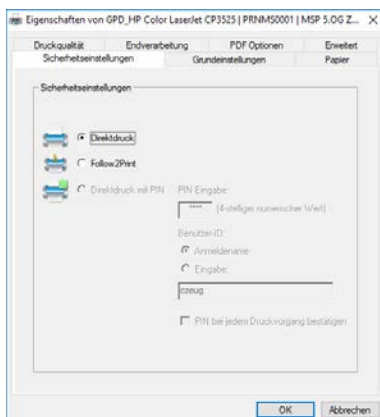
Eigenschaften von GPD_HP Color LaserJet CP3525 | PRNMS0001 | MSP 5.0G Z... ×

Druckqualität | Endverarbeitung | PDF Optionen | Erweitert
Sicherheitseinstellungen | Grundeinstellungen | Papier

Sicherheitseinstellungen

Direktdruck

Follow2Print

Direktdruck mit PIN

PIN Eingabe:
**** (4-stelliger numerischer Wert)

Benutzer-ID:
Anmeldename
Eingabe:
czeug

PIN bei jedem Druckvorgang bestätigen

OK | Abbrechen